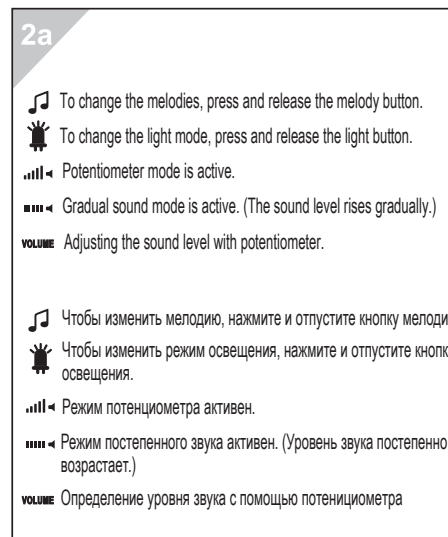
2a

To change the melodies, press and release the melody button.

To change the light mode, press and release the light button.

Potentiometer mode is active.

Gradual sound mode is active. (The sound level rises gradually.)

VOLUME Adjusting the sound level with potentiometer.

Чтобы изменить мелодию, нажмите и отпустите кнопку мелоди

Чтобы изменить режим освещения, нажмите и отпустите кнопк освещения.

Режим потенциометра активен.

Режим постепенного звука активен. (Уровень звука постепенно возрастает.)

VOLUME Определение уровня звука с помощью потенициометра